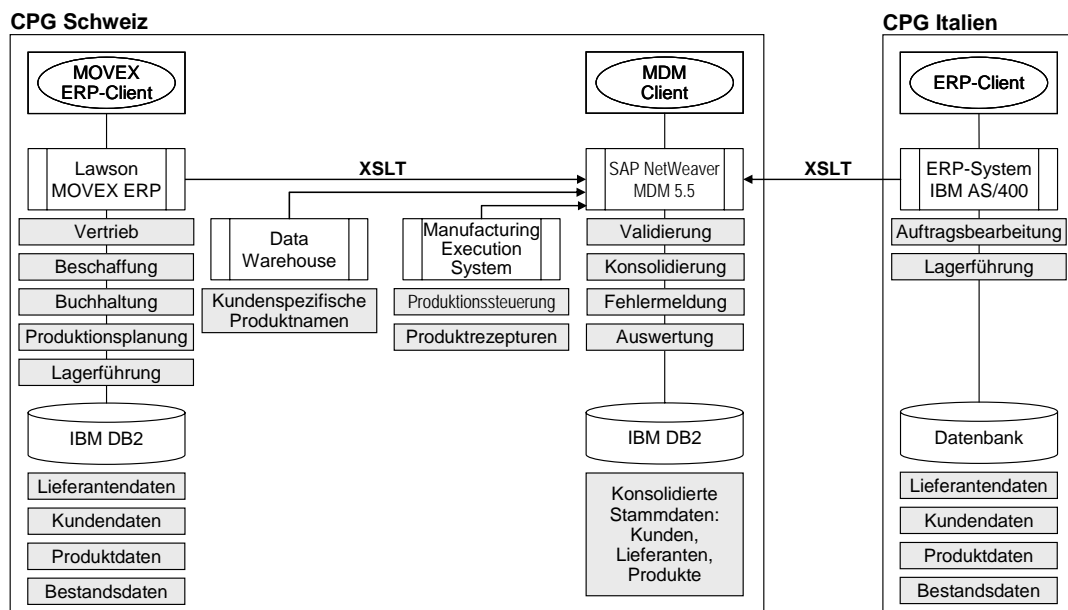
CPG Schweiz

CPG Italien

MOVEX ERP-Client

MDM Client

ERP-Client

Lawson MOVEX ERP

XSLT

SAP NetWeaver MDM 5.5

XSLT

ERP-System IBM AS/400

Vertrieb

Data Warehouse

Manufacturing Execution System

Validierung

Auftragsbearbeitung

Beschaffung

Konsolidierung

Lagerführung

Buchhaltung

Kundenspezifische Produktnamen

Produktionssteuerung

Fehlermeldung

Produktionsplanung

Produktrezepturen

Auswertung

Lagerführung

IBM DB2

IBM DB2

Datenbank

Lieferantendaten

Kundendaten

Produktdaten

Bestandsdaten

Konsolidierte Stammdaten: Kunden, Lieferanten, Produkte

Lieferantendaten

Kundendaten

Produktdaten

Bestandsdaten